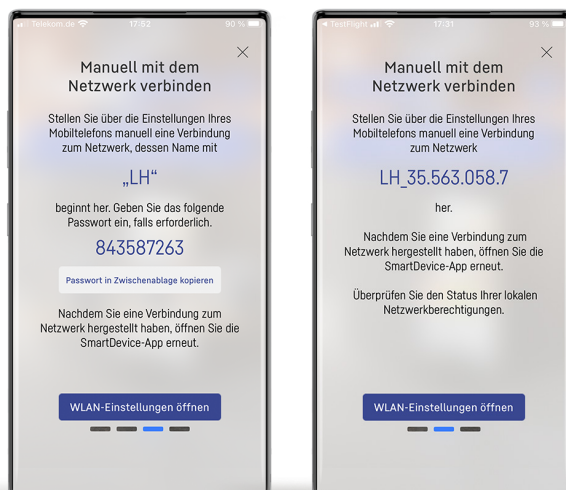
Telekom.de 17:52 90 %

Manuell mit dem Netzwerk verbinden

Stellen Sie über die Einstellungen Ihres Mobiltelefons manuell eine Verbindung zum Netzwerk, dessen Name mit

„LH“

beginnt her. Geben Sie das folgende Passwort ein, falls erforderlich.

843587263

Passwort in Zwischenablage kopieren

Nachdem Sie eine Verbindung zum Netzwerk hergestellt haben, öffnen Sie die SmartDevice-App erneut.

WLAN-Einstellungen öffnen

TestFlight 17:31 93 %

Manuell mit dem Netzwerk verbinden

Stellen Sie über die Einstellungen Ihres Mobiltelefons manuell eine Verbindung zum Netzwerk

LH_35.563.058.7

her.

Nachdem Sie eine Verbindung zum Netzwerk hergestellt haben, öffnen Sie die SmartDevice-App erneut.

Überprüfen Sie den Status Ihrer lokalen Netzwerkberechtigungen.

WLAN-Einstellungen öffnen